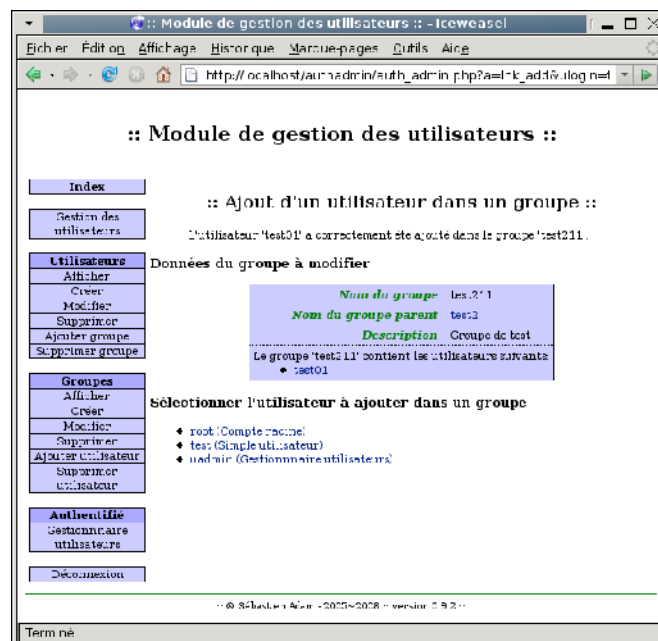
:: Module de gestion des utilisateurs :: - Iceweasel

Fichier Édition Affichage Historique Marque-pages Outils Aide

http://localhost/authadmin/auth_admin.php?a=lnk_add&ulogin=t

:: Module de gestion des utilisateurs ::

Index

Gestion des utilisateurs

Utilisateurs
Afficher
Créer
Modifier
Supprimer
Ajouter groupe
Supprimer groupe

Groupes
Afficher
Créer
Modifier
Supprimer
Ajouter utilisateur
Supprimer utilisateur

Authentifié
Gestionnaire utilisateurs

Déconnexion

:: Ajout d'un utilisateur dans un groupe ::

L'utilisateur 'test01' a correctement été ajouté dans le groupe 'test211'.

Données du groupe à modifier

| Nom du groupe | test211 |
|---|---|
| Nom du groupe parent | test3 |
| Description | Groupe de test |

Le groupe 'test211' contient les utilisateurs suivants :
• test01

Sélectionner l'utilisateur à ajouter dans un groupe

• root (Compte racine)
• test (Simple utilisateur)
• uadmin (Gestionnaire utilisateurs)

:: © Sébastien Adam - 2005~2008 :: version 1.9.2 ::

Terminé